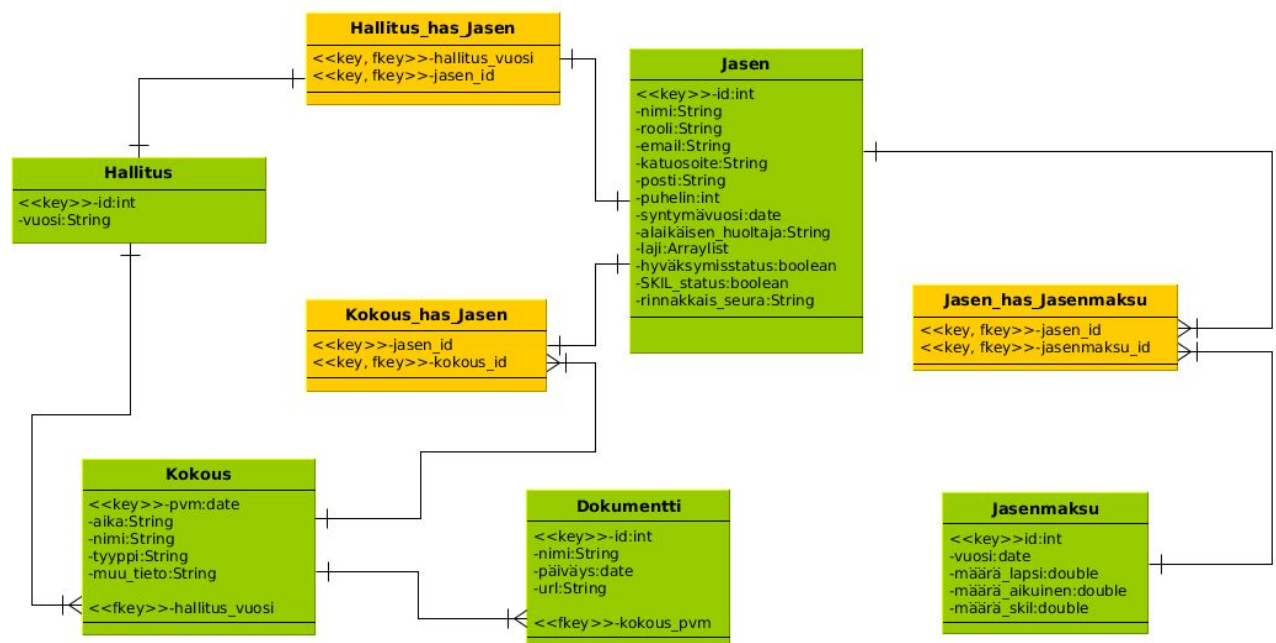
Hallitus_has_Jasen
<<key, fkey>>-hallitus_vuosi
<<key, fkey>>-jasen_id

Jasen
<<key>>-id:int
-nimi:String
-rooli:String
-email:String
-katuosoite:String
-posti:String
-puhelin:int
-syntymävuosi:date
-alaikäisen_huoltaja:String
-laji:Arraylist
-hyväksymisstatus:boolean
-SKIL_status:boolean
-rinnakkais_seura:String

Hallitus
<<key>>-id:int
-vuosi:String

Kokous_has_Jasen
<<key>>-jasen_id
<<key, fkey>>-kokous_id

Jasen_has_Jasenmaksu
<<key, fkey>>-jasen_id
<<key, fkey>>-jasenmaksu_id

Kokous
<<key>>-pvm:date
-aika:String
-nimi:String
-tyyppi:String
-muu_tieto:String
<<fkey>>-hallitus_vuosi

Dokumentti
<<key>>-id:int
-nimi:String
-päiväys:date
-url:String
<<fkey>>-kokous_pvm

Jasenmaksu
<<key>>id:int
-vuosi:date
-määrä_lapsi:double
-määrä_aikuinen:double
-määrä_skil:double